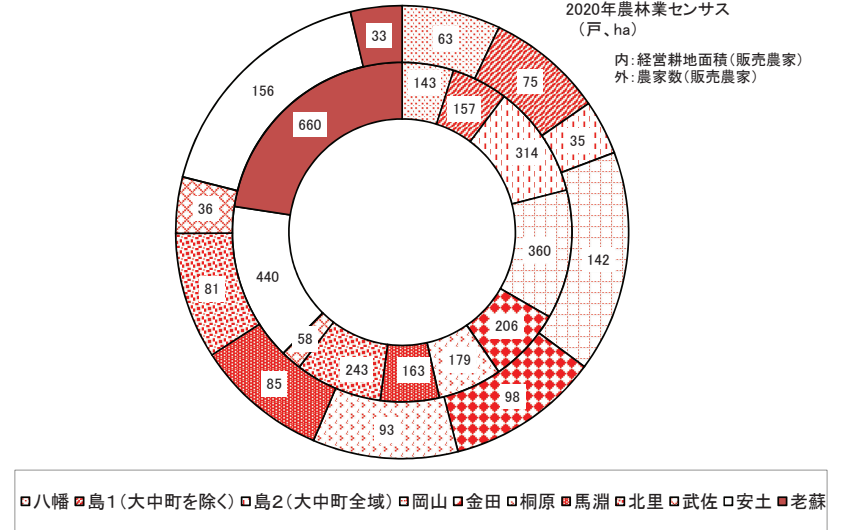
2020年農林業センサス
（戸、ha）

内：経営耕地面積（販売農家）
外：農家数（販売農家）

33
63
75
35
142
98
93
85
81
36
156

660
143
157
314
360
206
179
163
243
58
440

八幡 島１（大中町を除く） 島２（大中町全域） 岡山 金田 桐原 馬渕 北里 武佐 安土 老蘇